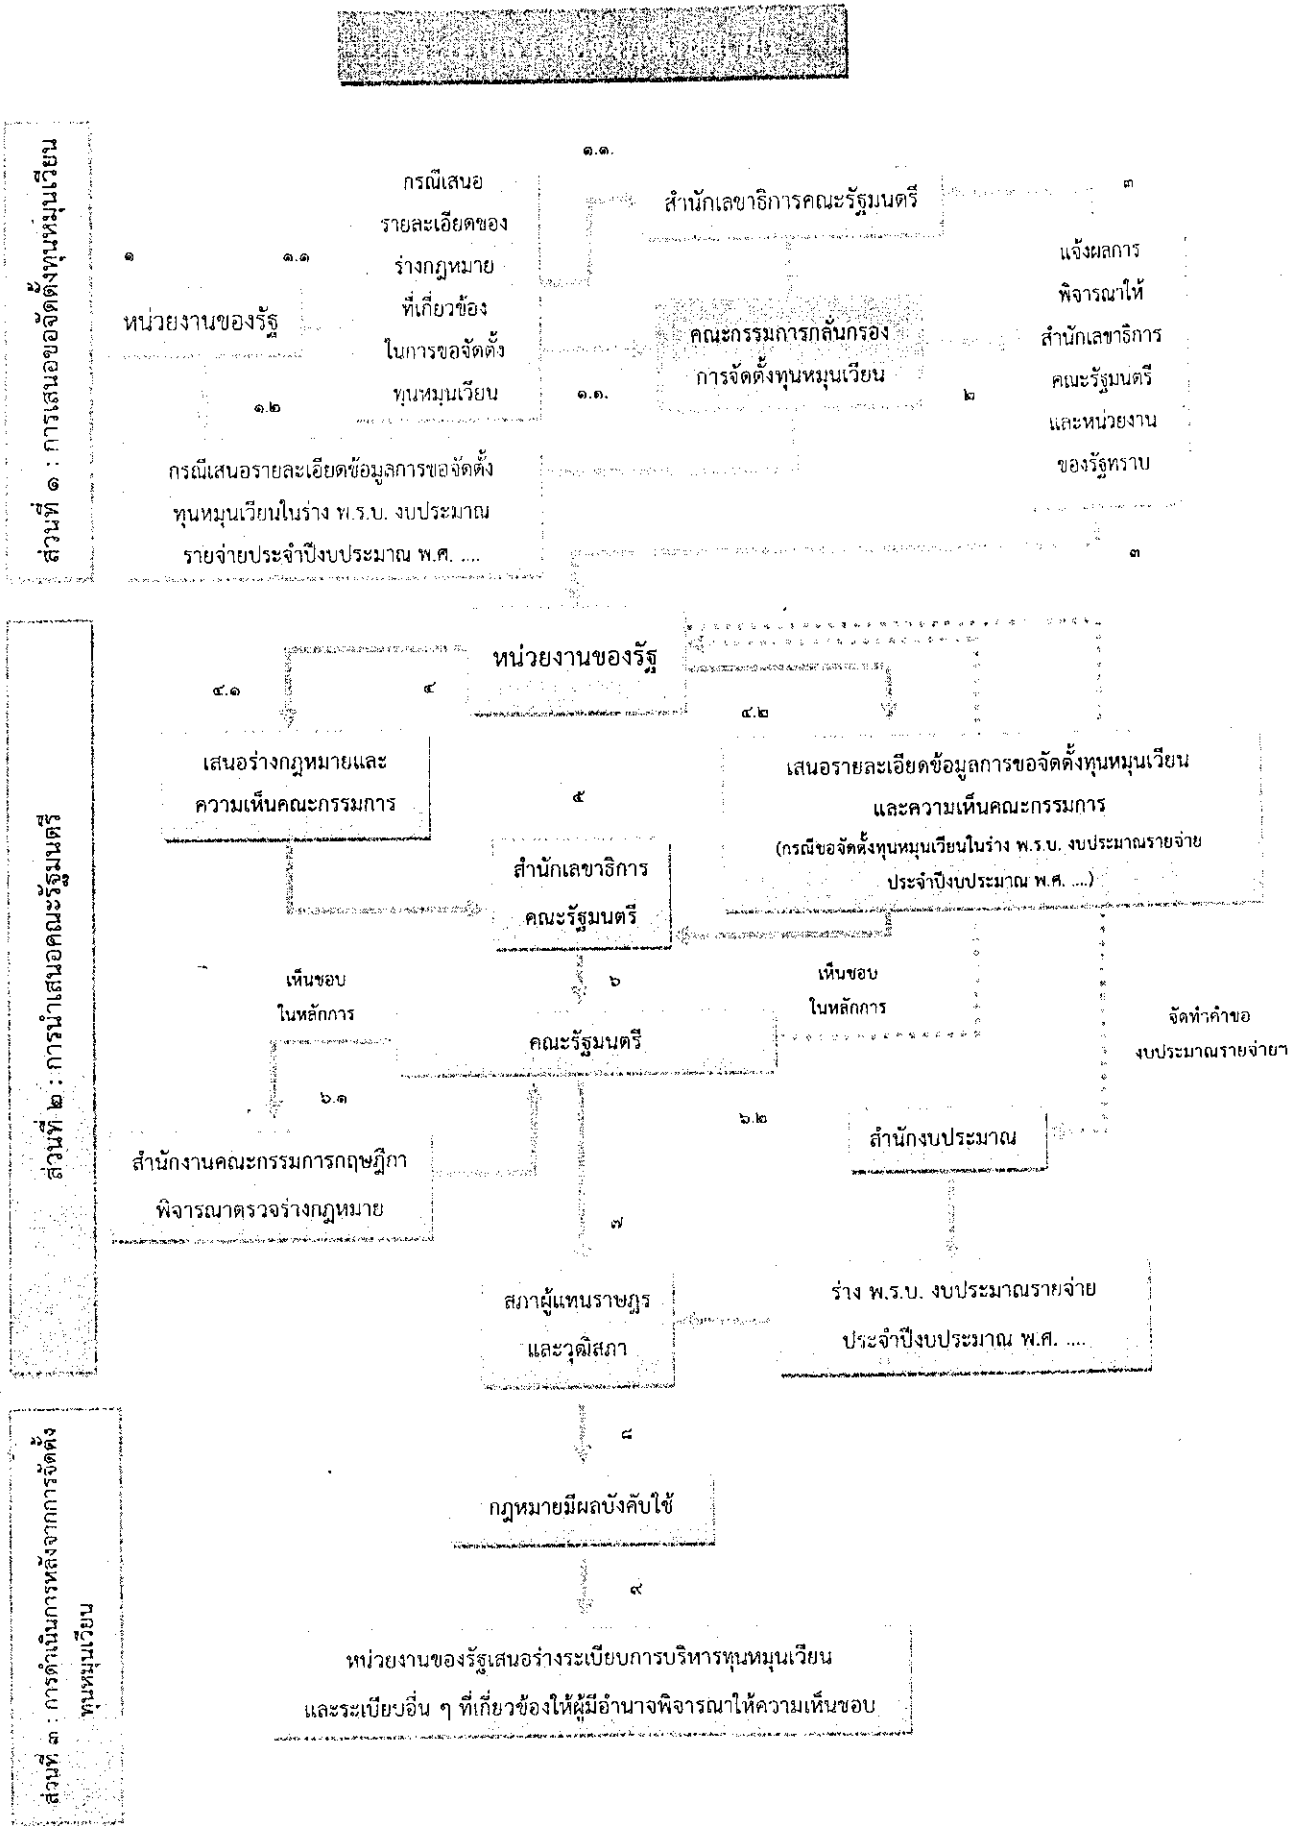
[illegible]

ส่วนที่ ๑ : การเสนอขอจัดตั้งทุนหมุนเวียน

๑.๓.

สำนักเลขาธิการคณะรัฐมนตรี

๓

๑

๑.๑

กรณีเสนอรายละเอียดของร่างกฎหมายที่เกี่ยวข้องในการขอจัดตั้งทุนหมุนเวียน

หน่วยงานของรัฐ

คณะกรรมการกลั่นกรองการจัดตั้งทุนหมุนเวียน

แจ้งผลการพิจารณาให้สำนักเลขาธิการคณะรัฐมนตรีและหน่วยงานของรัฐทราบ

๑.๒

๑.๓.

๒

กรณีเสนอรายละเอียดข้อมูลการขอจัดตั้งทุนหมุนเวียนในร่าง พ.ร.บ. งบประมาณรายจ่ายประจำปีงบประมาณ พ.ศ. ....

๓

ส่วนที่ ๒ : การนำเสนอคณะรัฐมนตรี

หน่วยงานของรัฐ

๔.๑

๔

๔.๒

เสนอร่างกฎหมายและความเห็นคณะกรรมการ

เสนอรายละเอียดข้อมูลการขอจัดตั้งทุนหมุนเวียนและความเห็นคณะกรรมการ (กรณีขอจัดตั้งทุนหมุนเวียนในร่าง พ.ร.บ. งบประมาณรายจ่ายประจำปีงบประมาณ พ.ศ. ....)

๕

สำนักเลขาธิการคณะรัฐมนตรี

๖

เห็นชอบในหลักการ

เห็นชอบในหลักการ

จัดทำคำของบประมาณรายจ่ายฯ

คณะรัฐมนตรี

๖.๑

๖.๒

สำนักงบประมาณ

สำนักงานคณะกรรมการกฤษฎีกาพิจารณาตรวจร่างกฎหมาย

๗

สภาผู้แทนราษฎรและวุฒิสภา

ร่าง พ.ร.บ. งบประมาณรายจ่ายประจำปีงบประมาณ พ.ศ. ....

ส่วนที่ ๓ : การดำเนินการหลังจากการจัดตั้งทุนหมุนเวียน

๘

กฎหมายมีผลบังคับใช้

๙

หน่วยงานของรัฐเสนอร่างระเบียบการบริหารทุนหมุนเวียนและระเบียบอื่น ๆ ที่เกี่ยวข้องให้ผู้มีอำนาจพิจารณาให้ความเห็นชอบ